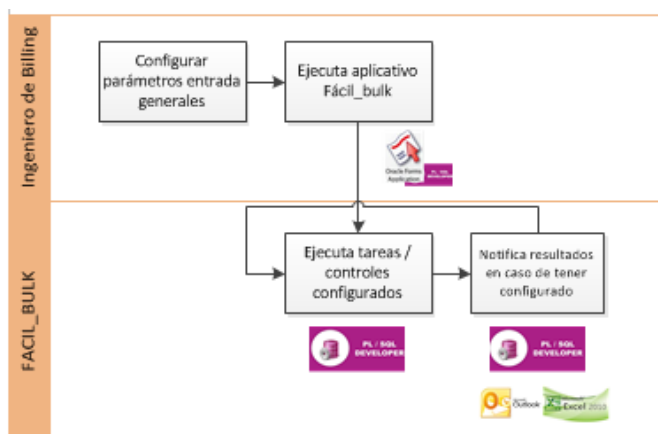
Ingeniero de Billing

Configurar parámetros entrada generales

Ejecuta aplicativo Fácil_bulk

Oracle Forms Application

PL / SQL DEVELOPER

FACIL_BULK

Ejecuta tareas / controles configurados

Notifica resultados en caso de tener configurado

PL / SQL DEVELOPER

PL / SQL DEVELOPER

Outlook

Excel 2010